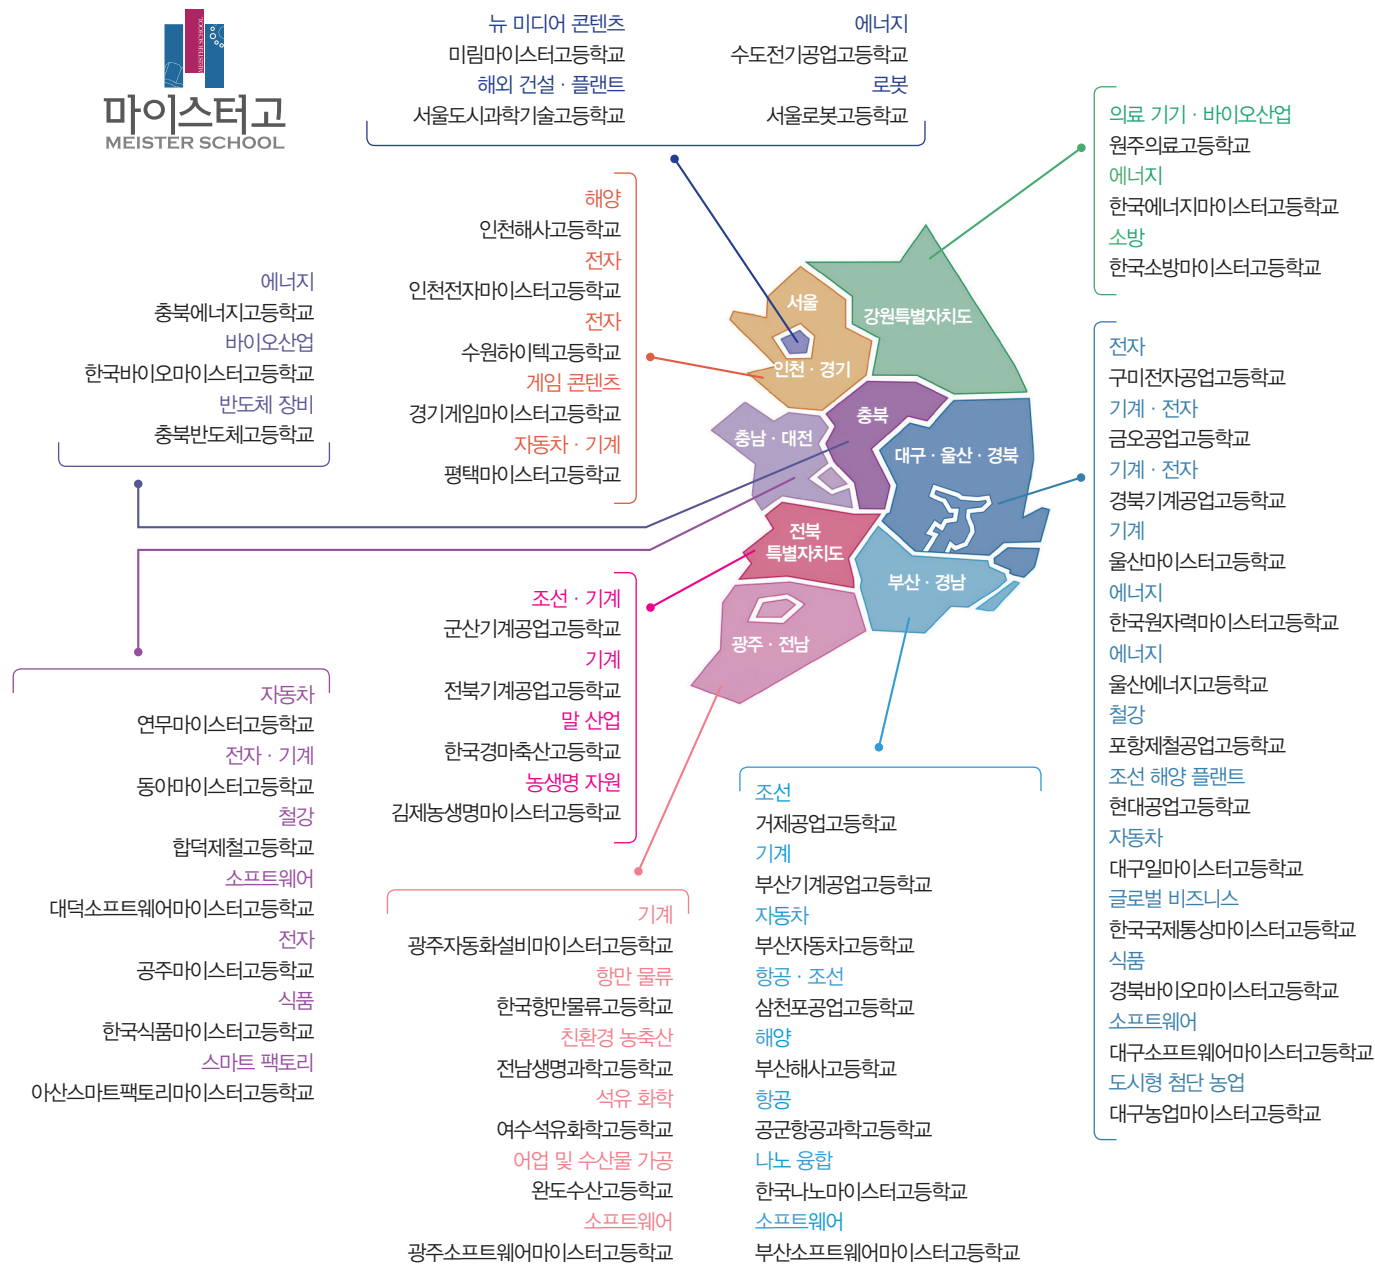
마이스터고
MEISTER SCHOOL

뉴 미디어 콘텐츠
미림마이스터고등학교
해외 건설 · 플랜트
서울도시과학기술고등학교

에너지
수도전기공업고등학교
로봇
서울로봇고등학교

의료 기기 · 바이오산업
원주의료고등학교
에너지
한국에너지마이스터고등학교
소방
한국소방마이스터고등학교

해양
인천해사고등학교
전자
인천전자마이스터고등학교
전자
수원하이텍고등학교
게임 콘텐츠
경기게임마이스터고등학교
자동차 · 기계
평택마이스터고등학교

에너지
충북에너지고등학교
바이오산업
한국바이오마이스터고등학교
반도체 장비
충북반도체고등학교

서울
강원특별자치도
인천 · 경기
충북
충남 · 대전
대구 · 울산 · 경북
전북 특별자치도
부산 · 경남
광주 · 전남

전자
구미전자공업고등학교
기계 · 전자
금오공업고등학교
기계 · 전자
경북기계공업고등학교
기계
울산마이스터고등학교
에너지
한국원자력마이스터고등학교
에너지
울산에너지고등학교
철강
포항제철공업고등학교
조선 해양 플랜트
현대공업고등학교
자동차
대구일마이스터고등학교
글로벌 비즈니스
한국국제통상마이스터고등학교
식품
경북바이오마이스터고등학교
소프트웨어
대구소프트웨어마이스터고등학교
도시형 첨단 농업
대구농업마이스터고등학교

자동차
연무마이스터고등학교
전자 · 기계
동아마이스터고등학교
철강
합덕제철고등학교
소프트웨어
대덕소프트웨어마이스터고등학교
전자
공주마이스터고등학교
식품
한국식품마이스터고등학교
스마트 팩토리
아산스마트팩토리마이스터고등학교

조선 · 기계
군산기계공업고등학교
기계
전북기계공업고등학교
말 산업
한국경마축산고등학교
농생명 자원
김제농생명마이스터고등학교

조선
거제공업고등학교
기계
부산기계공업고등학교
자동차
부산자동차고등학교
항공 · 조선
삼천포공업고등학교
해양
부산해사고등학교
항공
공군항공과학고등학교
나노 융합
한국나노마이스터고등학교
소프트웨어
부산소프트웨어마이스터고등학교

기계
광주자동화설비마이스터고등학교
항만 물류
한국항만물류고등학교
친환경 농축산
전남생명과학고등학교
석유 화학
여수석유화학고등학교
어업 및 수산물 가공
완도수산고등학교
소프트웨어
광주소프트웨어마이스터고등학교